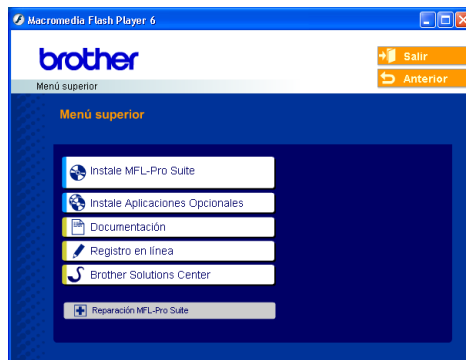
Macromedia Flash Player 6

brother

Menú superior

Salir

Anterior

Menú superior

Instale MFL-Pro Suite

Instale Aplicaciones Opcionales

Documentación

Registro en línea

Brother Solutions Center

Reparación MFL-Pro Suite